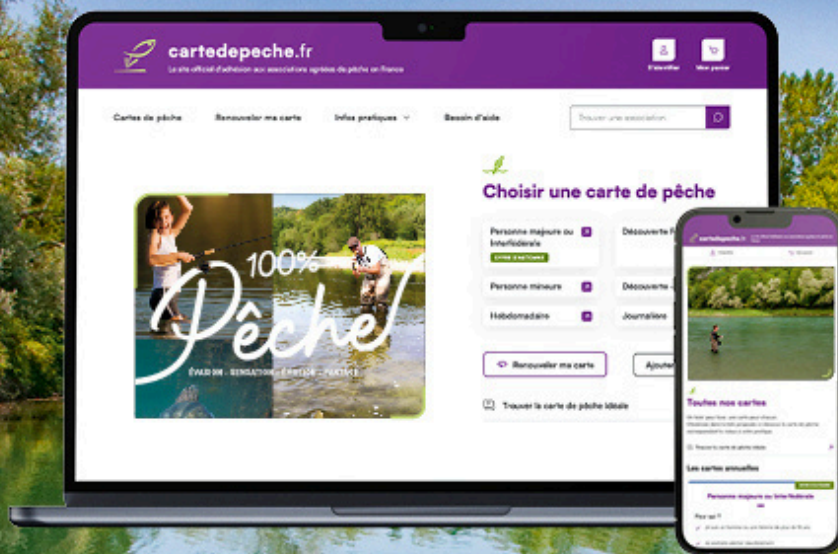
cartedepeche.fr

Le site officiel d'adhésion aux associations agréées de pêche en France

S'identifier

Mon panier

Cartes de pêche

Renouveler ma carte

Infos pratiques

Besoin d'aide

Trouver une association

100% Pêche

ÉVASION - SENSATION - ÉMOTION - PARTAGE

Choisir une carte de pêche

Personne majeure ou Interfédérale

OFFRE D'AUTOMNE

Découverte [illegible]

Personne mineure

Découverte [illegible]

Hebdomadaire

Journalière

Renouveler ma carte

Ajoute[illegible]

Trouver la carte de pêche idéale

cartedepeche.fr

Toutes nos cartes

Les cartes annuelles

Personne majeure ou Interfédérale

Pour qui ?